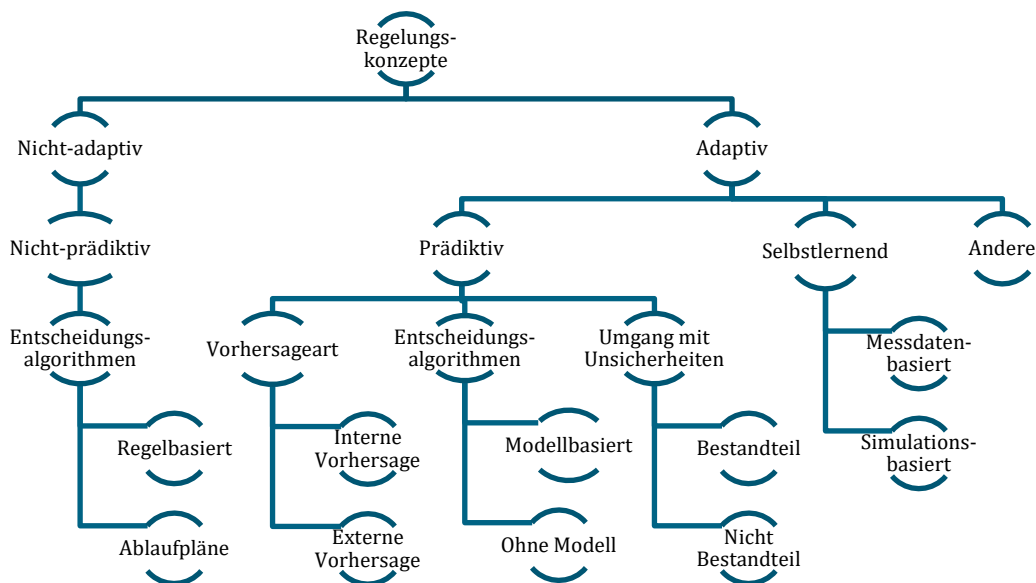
Regelungskonzepte

Nicht-adaptiv

Nicht-prädiktiv

Entscheidungsalgorithmen

Regelbasiert

Ablaufpläne

Adaptiv

Prädiktiv

Vorhersageart

Interne Vorhersage

Externe Vorhersage

Entscheidungsalgorithmen

Modellbasiert

Ohne Modell

Umgang mit Unsicherheiten

Bestandteil

Nicht Bestandteil

Selbstlernend

Messdatenbasiert

Simulationsbasiert

Andere